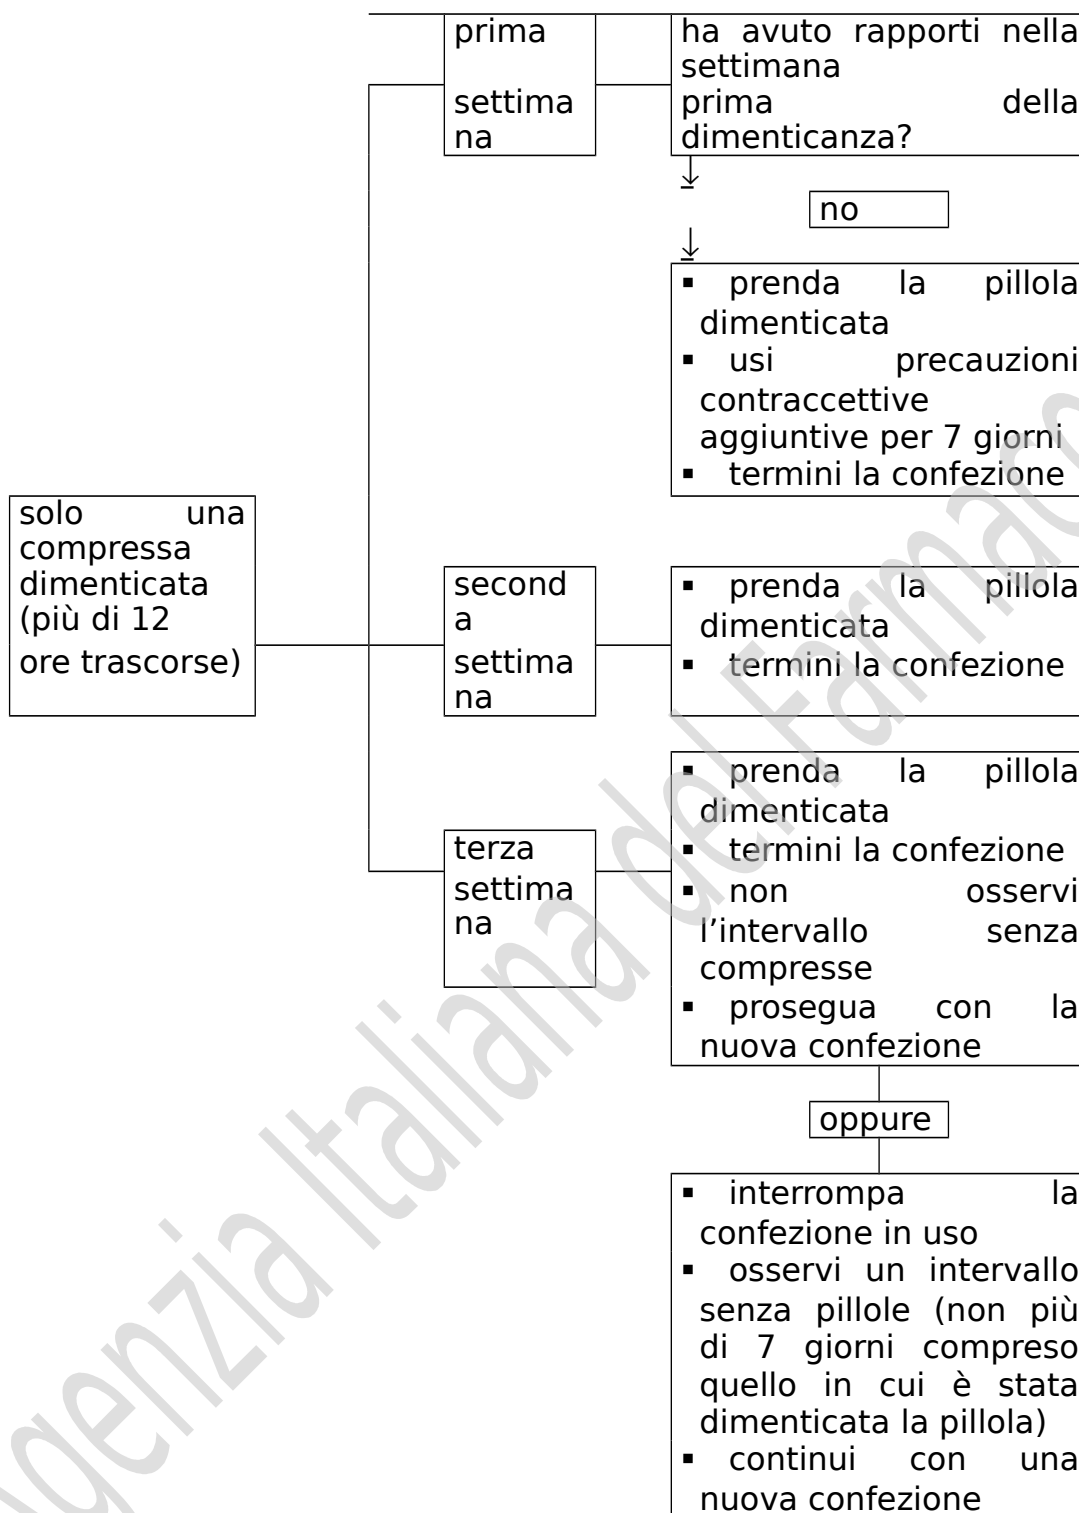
solo una compressa dimenticata (più di 12 ore trascorse)

prima settimana

ha avuto rapporti nella settimana prima della dimenticanza?

no

- prenda la pillola dimenticata
- usi precauzioni contraccettive aggiuntive per 7 giorni
- termini la confezione

seconda settimana

- prenda la pillola dimenticata
- termini la confezione

terza settimana

- prenda la pillola dimenticata
- termini la confezione
- non osservi l'intervallo senza compresse
- prosegua con la nuova confezione

oppure

- interrompa la confezione in uso
- osservi un intervallo senza pillole (non più di 7 giorni compreso quello in cui è stata dimenticata la pillola)
- continui con una nuova confezione

Agenzia Italiana del Farmaco